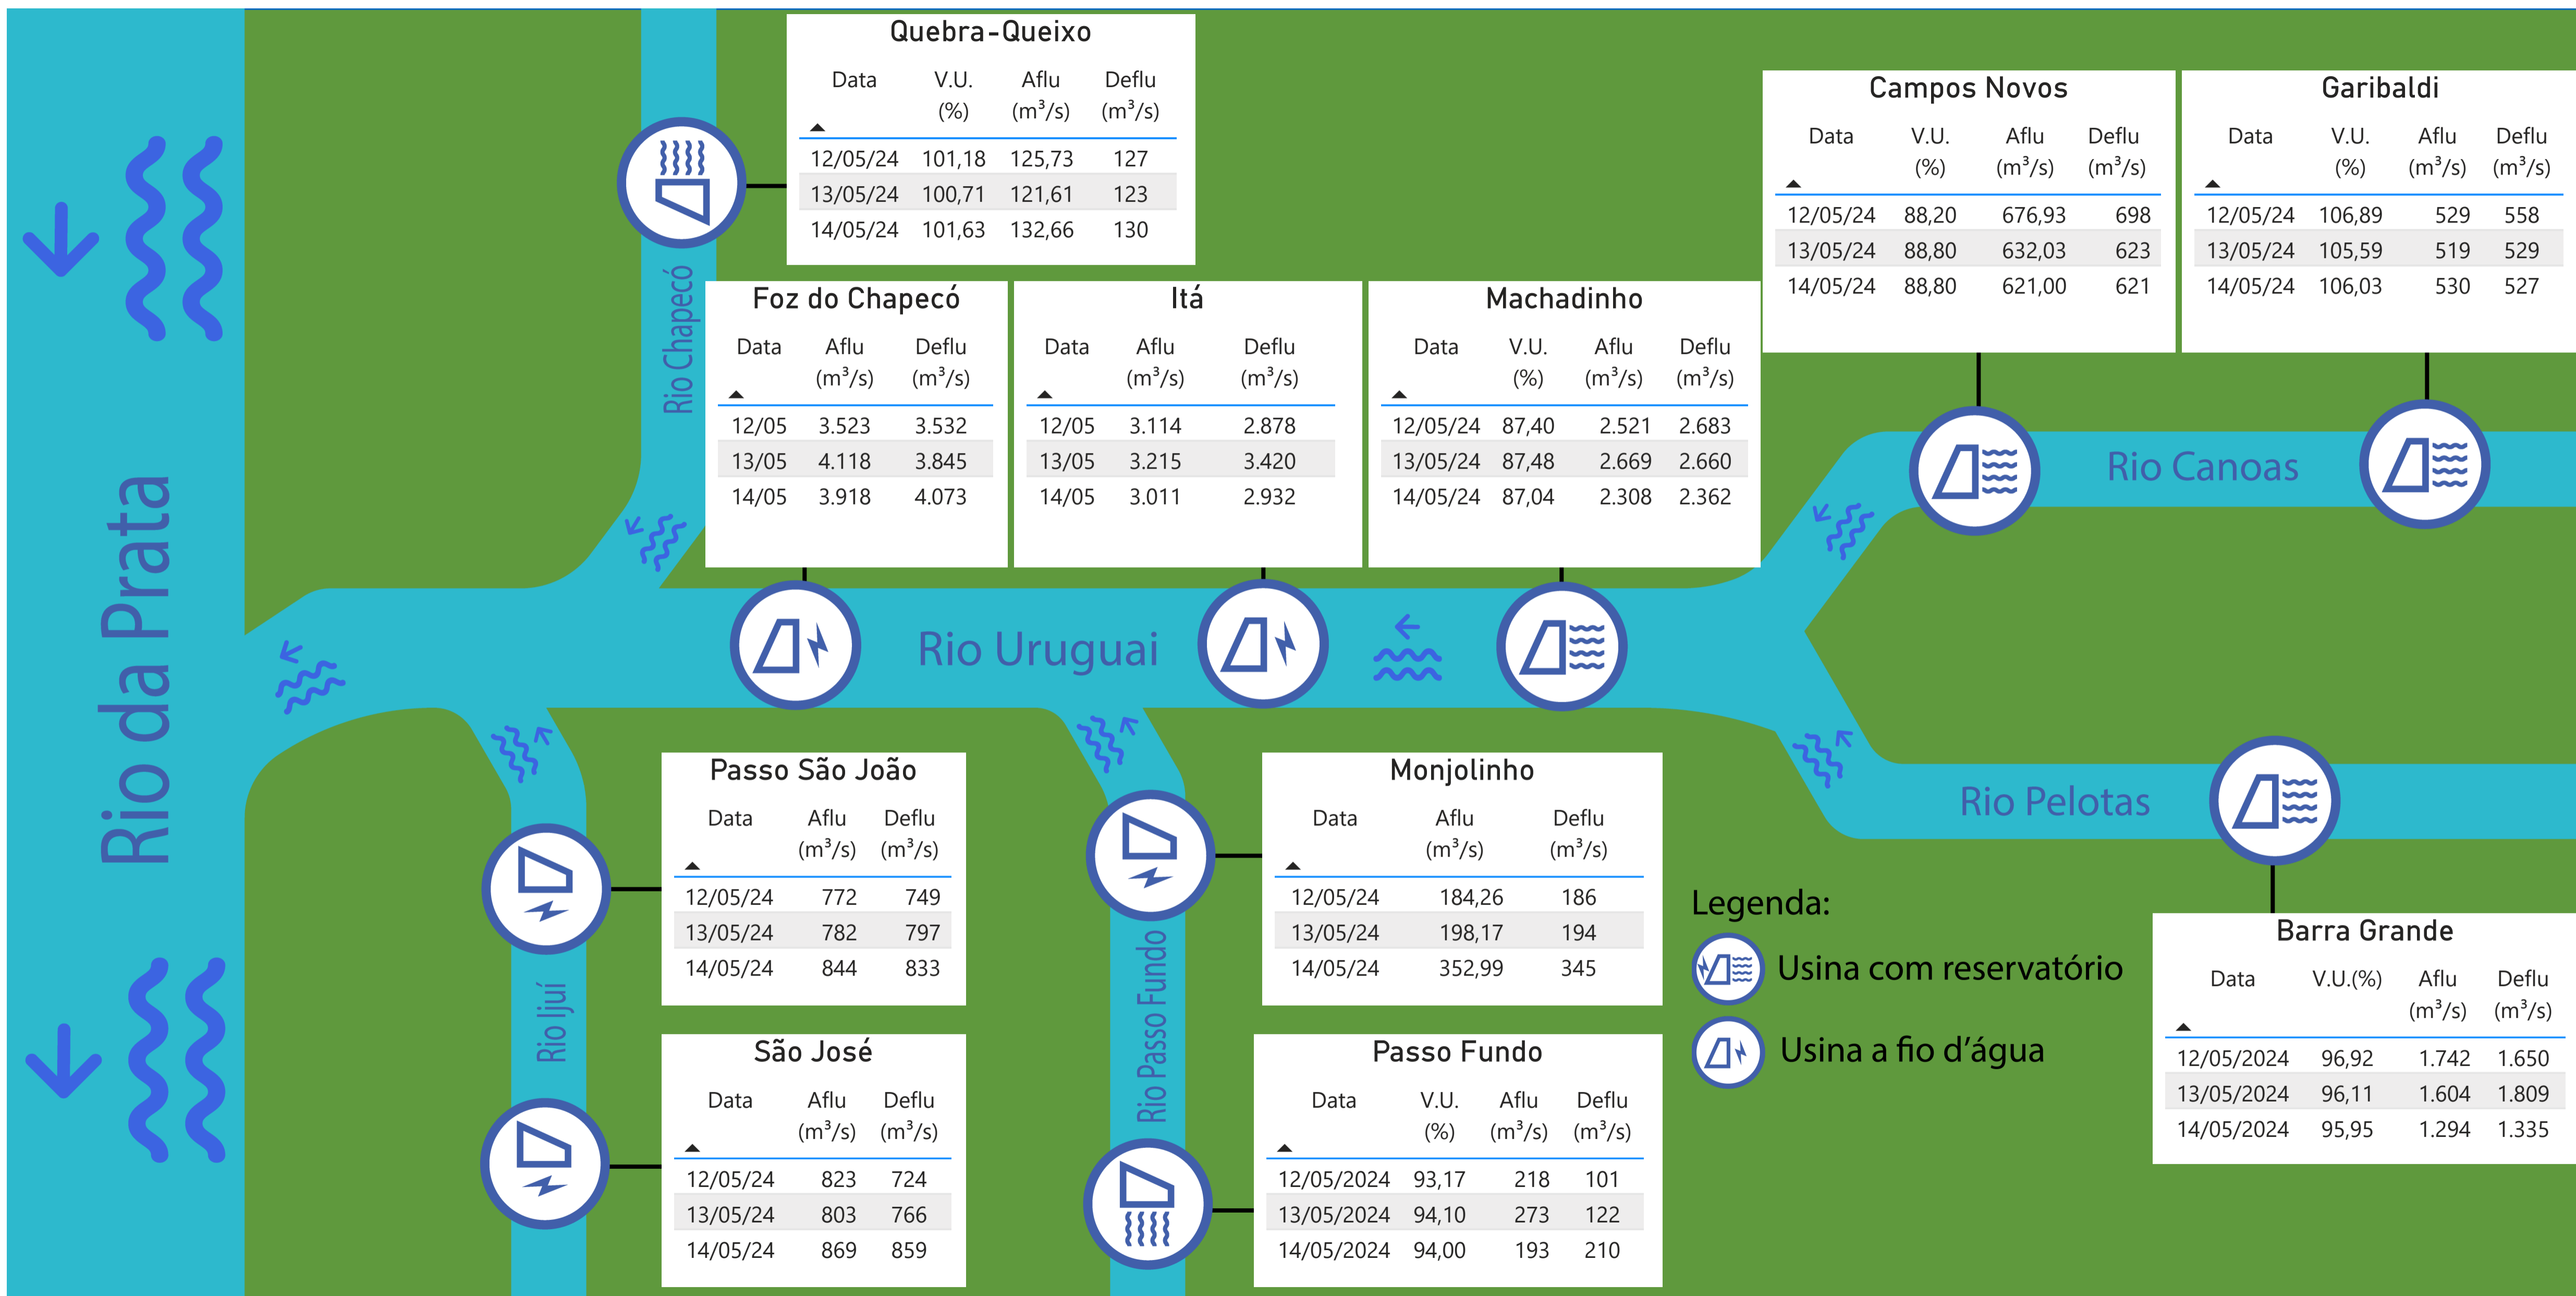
Rio da Prata

Rio Chapecó

Quebra-Queixo

| Data | V.U. (%) | Aflu ($m^3/s$) | Deflu ($m^3/s$) |
|---|---|---|---|
| 12/05/24 | 101,18 | 125,73 | 127 |
| 13/05/24 | 100,71 | 121,61 | 123 |
| 14/05/24 | 101,63 | 132,66 | 130 |

Campos Novos

| Data | V.U. (%) | Aflu ($m^3/s$) | Deflu ($m^3/s$) |
|---|---|---|---|
| 12/05/24 | 88,20 | 676,93 | 698 |
| 13/05/24 | 88,80 | 632,03 | 623 |
| 14/05/24 | 88,80 | 621,00 | 621 |

Garibaldi

| Data | V.U. (%) | Aflu ($m^3/s$) | Deflu ($m^3/s$) |
|---|---|---|---|
| 12/05/24 | 106,89 | 529 | 558 |
| 13/05/24 | 105,59 | 519 | 529 |
| 14/05/24 | 106,03 | 530 | 527 |

Foz do Chapecó

| Data | Aflu ($m^3/s$) | Deflu ($m^3/s$) |
|---|---|---|
| 12/05 | 3.523 | 3.532 |
| 13/05 | 4.118 | 3.845 |
| 14/05 | 3.918 | 4.073 |

Itá

| Data | Aflu ($m^3/s$) | Deflu ($m^3/s$) |
|---|---|---|
| 12/05 | 3.114 | 2.878 |
| 13/05 | 3.215 | 3.420 |
| 14/05 | 3.011 | 2.932 |

Machadinho

| Data | V.U. (%) | Aflu ($m^3/s$) | Deflu ($m^3/s$) |
|---|---|---|---|
| 12/05/24 | 87,40 | 2.521 | 2.683 |
| 13/05/24 | 87,48 | 2.669 | 2.660 |
| 14/05/24 | 87,04 | 2.308 | 2.362 |

Rio Canoas

Rio Uruguai

Rio Pelotas

Passo São João

| Data | Aflu ($m^3/s$) | Deflu ($m^3/s$) |
|---|---|---|
| 12/05/24 | 772 | 749 |
| 13/05/24 | 782 | 797 |
| 14/05/24 | 844 | 833 |

Monjolinho

| Data | Aflu ($m^3/s$) | Deflu ($m^3/s$) |
|---|---|---|
| 12/05/24 | 184,26 | 186 |
| 13/05/24 | 198,17 | 194 |
| 14/05/24 | 352,99 | 345 |

Legenda:
Usina com reservatório
Usina a fio d’água

Barra Grande

| Data | V.U.(%) | Aflu ($m^3/s$) | Deflu ($m^3/s$) |
|---|---|---|---|
| 12/05/2024 | 96,92 | 1.742 | 1.650 |
| 13/05/2024 | 96,11 | 1.604 | 1.809 |
| 14/05/2024 | 95,95 | 1.294 | 1.335 |

Rio Ijuí

Rio Passo Fundo

São José

| Data | Aflu ($m^3/s$) | Deflu ($m^3/s$) |
|---|---|---|
| 12/05/24 | 823 | 724 |
| 13/05/24 | 803 | 766 |
| 14/05/24 | 869 | 859 |

Passo Fundo

| Data | V.U. (%) | Aflu ($m^3/s$) | Deflu ($m^3/s$) |
|---|---|---|---|
| 12/05/2024 | 93,17 | 218 | 101 |
| 13/05/2024 | 94,10 | 273 | 122 |
| 14/05/2024 | 94,00 | 193 | 210 |